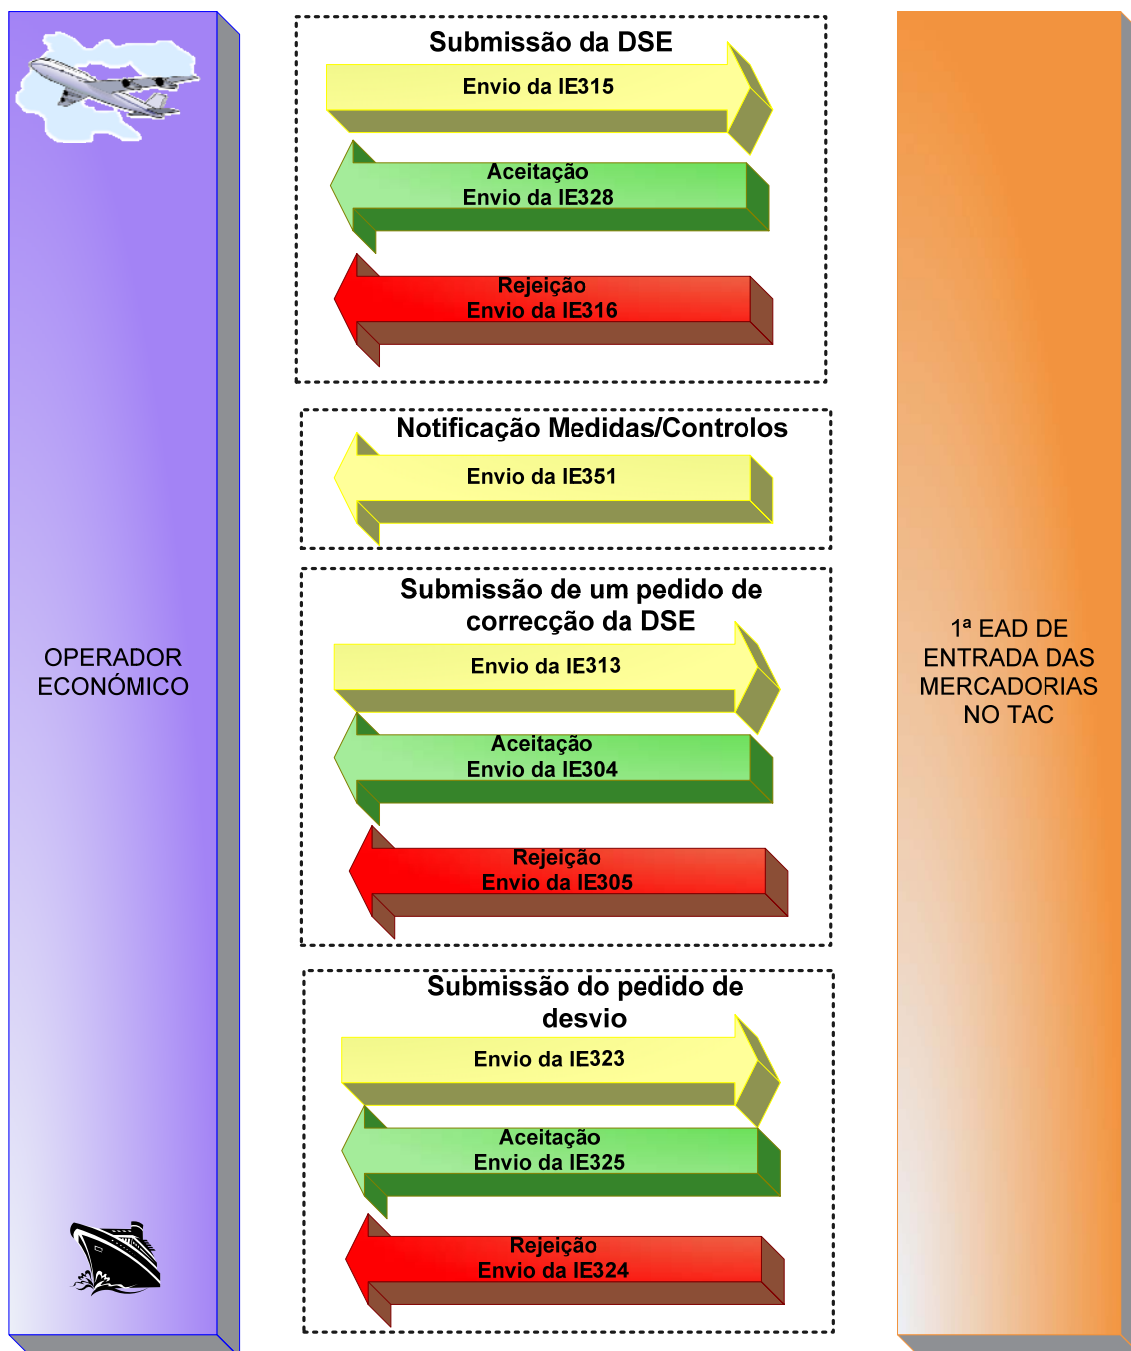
OPERADOR ECONÓMICO

Submissão da DSE

Envio da IE315

Aceitação
Envio da IE328

Rejeição
Envio da IE316

Notificação Medidas/Controlos

Envio da IE351

Submissão de um pedido de correcção da DSE

Envio da IE313

Aceitação
Envio da IE304

Rejeição
Envio da IE305

Submissão do pedido de desvio

Envio da IE323

Aceitação
Envio da IE325

Rejeição
Envio da IE324

1ª EAD DE ENTRADA DAS MERCADORIAS NO TAC